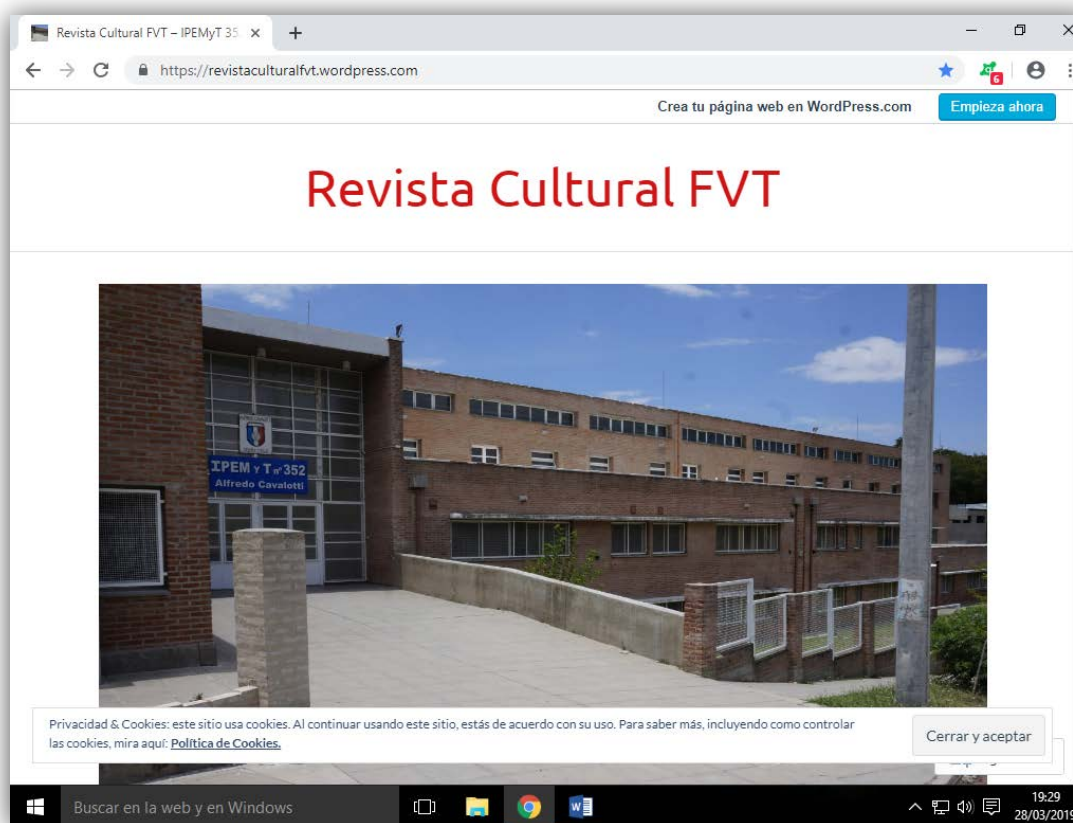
Revista Cultural FVT – IPEMyT 35

https://revistaculturalfvt.wordpress.com

6

Crea tu página web en WordPress.com

Empieza ahora

Revista Cultural FVT

IPEM Y T nº352
Alfredo Cavalotti

Privacidad & Cookies: este sitio usa cookies. Al continuar usando este sitio, estás de acuerdo con su uso. Para saber más, incluyendo como controlar las cookies, mira aquí: Política de Cookies.

Cerrar y aceptar

Buscar en la web y en Windows

19:29
28/03/2019